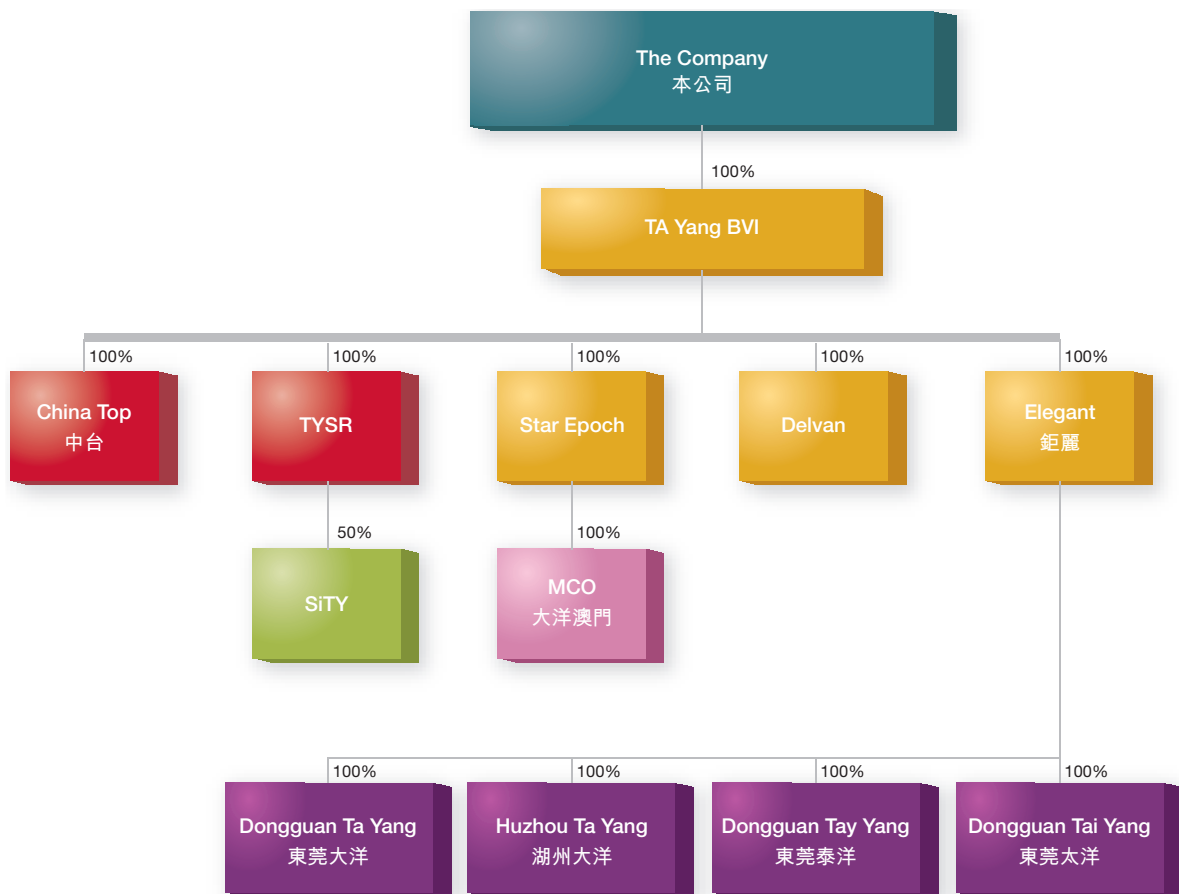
The Company
本公司

100%

TA Yang BVI

100%
China Top
中台

100%
TYSR

100%
Star Epoch

100%
Delvan

100%
Elegant
鉅麗

50%
SiTY

100%
MCO
大洋澳門

100%
Dongguan Ta Yang
東莞大洋

100%
Huzhou Ta Yang
湖州大洋

100%
Dongguan Tay Yang
東莞泰洋

100%
Dongguan Tai Yang
東莞太洋